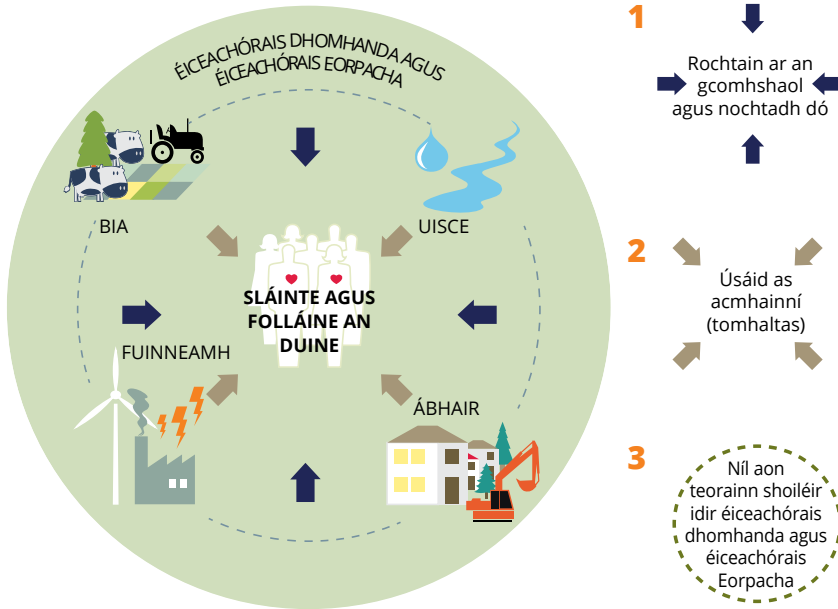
ÉICEACHÓRAIS DHOMHANDA AGUS ÉICEACHÓRAIS EORPACHA

BIA

UISCE

SLÁINTE AGUS FOLLÁINE AN DUINE

FUINNEAMH

ÁBHAIR

1

Rochtain ar an gcomhshaol agus nochtadh dó

2

Úsáid as acmhainní (tomhaltas)

3

Níl aon teorainn shoiléir idir éiceachórais dhomhanda agus éiceachórais Eorpacha